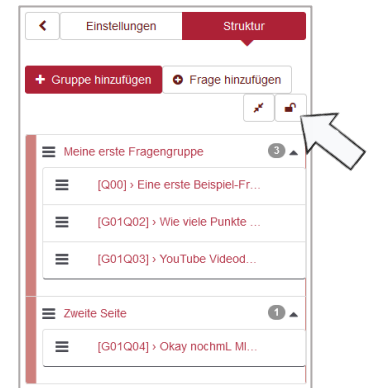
Einstellungen
Struktur

+ Gruppe hinzufügen
Frage hinzufügen

Meine erste Fragengruppe
3

[Q00] › Eine erste Beispiel-Fr...

[G01Q02] › Wie viele Punkte ...

[G01Q03] › YouTube Videod...

Zweite Seite
1

[G01Q04] › Okay nochmL MI...